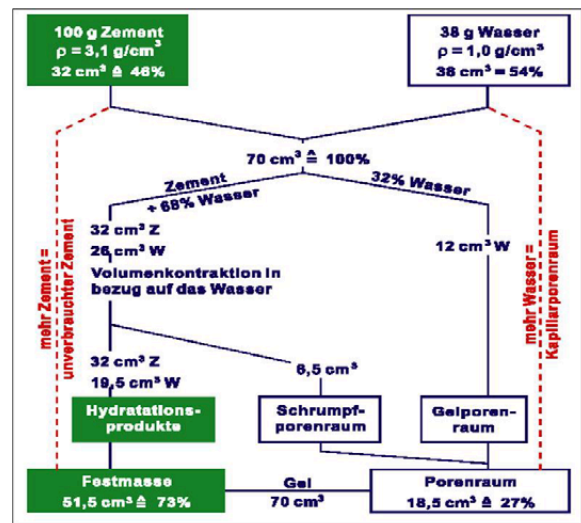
100 g Zement
$\rho = 3,1\ g/cm^3$
$32\ cm^3 \triangleq 46\%$

38 g Wasser
$\rho = 1,0\ g/cm^3$
$38\ cm^3 = 54\%$

$70\ cm^3 \triangleq 100\%$

Zement + 68% Wasser

32% Wasser

$32\ cm^3$ Z
$26\ cm^3$ W
Volumenkontraktion in bezug auf das Wasser

$12\ cm^3$ W

mehr Zement = unverbrauchter Zement

mehr Wasser = Kapillarporenraum

$32\ cm^3$ Z
$19,5\ cm^3$ W

$6,5\ cm^3$

Hydratationsprodukte

Schrumpfporenraum

Gelporenraum

Festmasse
$51,5\ cm^3 \triangleq 73\%$

Gel
$70\ cm^3$

Porenraum
$18,5\ cm^3 \triangleq 27\%$